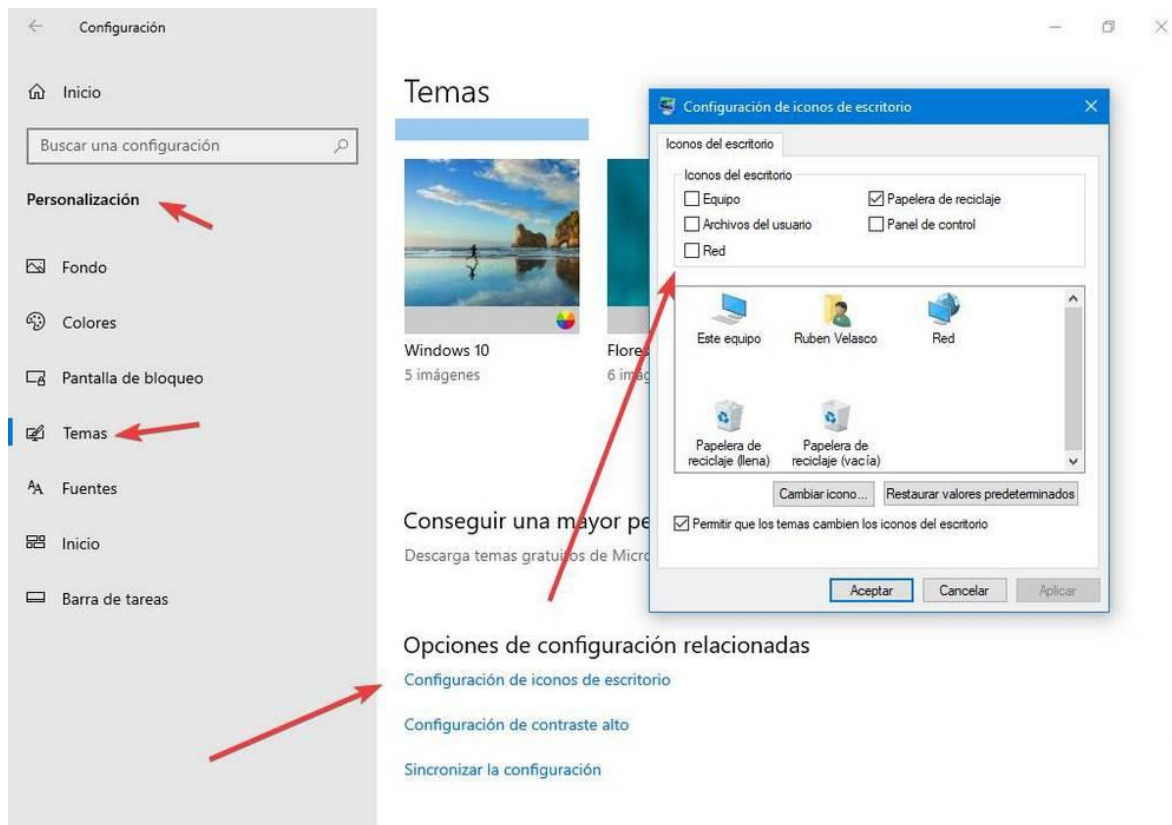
Configuración

Inicio

Buscar una configuración

Personalización

Fondo

Colores

Pantalla de bloqueo

Temas

Fuentes

Inicio

Barra de tareas

Temas

Windows 10
5 imágenes

Flore
6 imá

Conseguir una mayor pe
Descarga temas gratuitos de Micro

Opciones de configuración relacionadas

Configuración de iconos de escritorio

Configuración de contraste alto

Sincronizar la configuración

Configuración de iconos de escritorio

Iconos del escritorio

Iconos del escritorio
Equipo
Papelera de reciclaje
Archivos del usuario
Panel de control
Red

Este equipo
Ruben Velasco
Red
Papelera de reciclaje (llena)
Papelera de reciclaje (vacía)

Cambiar icono...
Restaurar valores predeterminados

Permitir que los temas cambien los iconos del escritorio

Aceptar
Cancelar
Aplicar